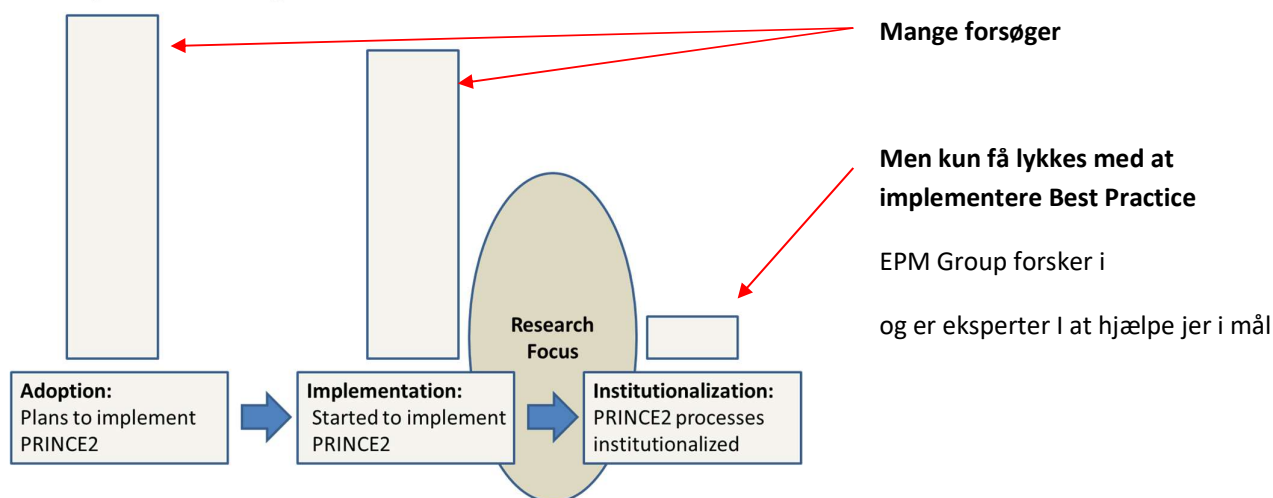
Mange forsøger

Men kun få lykkes med at implementere Best Practice

EPM Group forsker i

og er eksperter I at hjælpe jer i mål

Research Focus

Adoption:
Plans to implement PRINCE2

Implementation:
Started to implement PRINCE2

Institutionalization:
PRINCE2 processes institutionalized